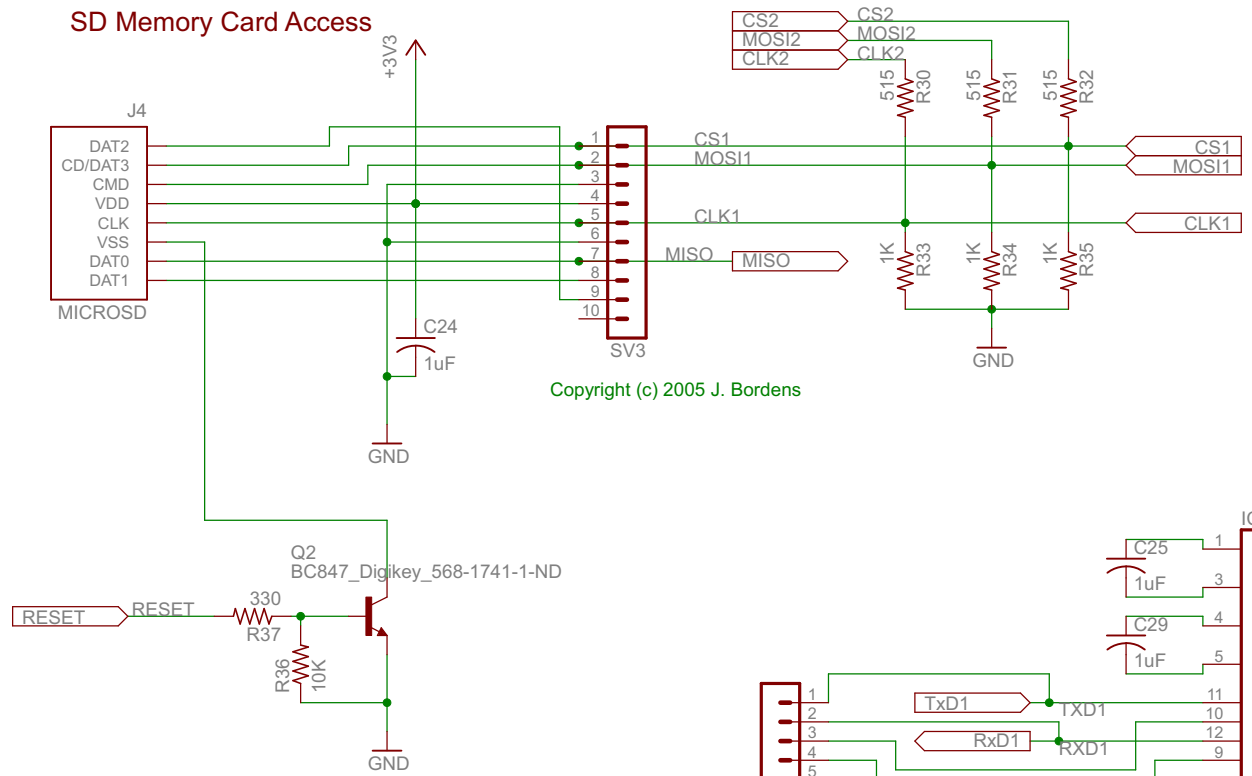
SD Memory Card Access

+3V3

J4

DAT2
CD/DAT3
CMD
VDD
CLK
VSS
DAT0
DAT1

MICROSD

C24
1uF

GND

1
2
3
4
5
6
7
8
9
10

SV3

CS1
MOSI1
CLK1
MISO
MISO

CS2
MOSI2
CLK2
CS2
MOSI2
CLK2

515 R30
515 R31
515 R32

CS1
MOSI1
CLK1

1K R33
1K R34
1K R35

GND

Copyright (c) 2005 J. Bordens

Q2
BC847_Digikey_568-1741-1-ND

RESET
RESET
330
R37
R36
10K

GND

IC

C25
1uF
1
3
C29
1uF
4
5

1
2
3
4
5

TxD1
TXD1
RxD1
RXD1
11
10
12
9